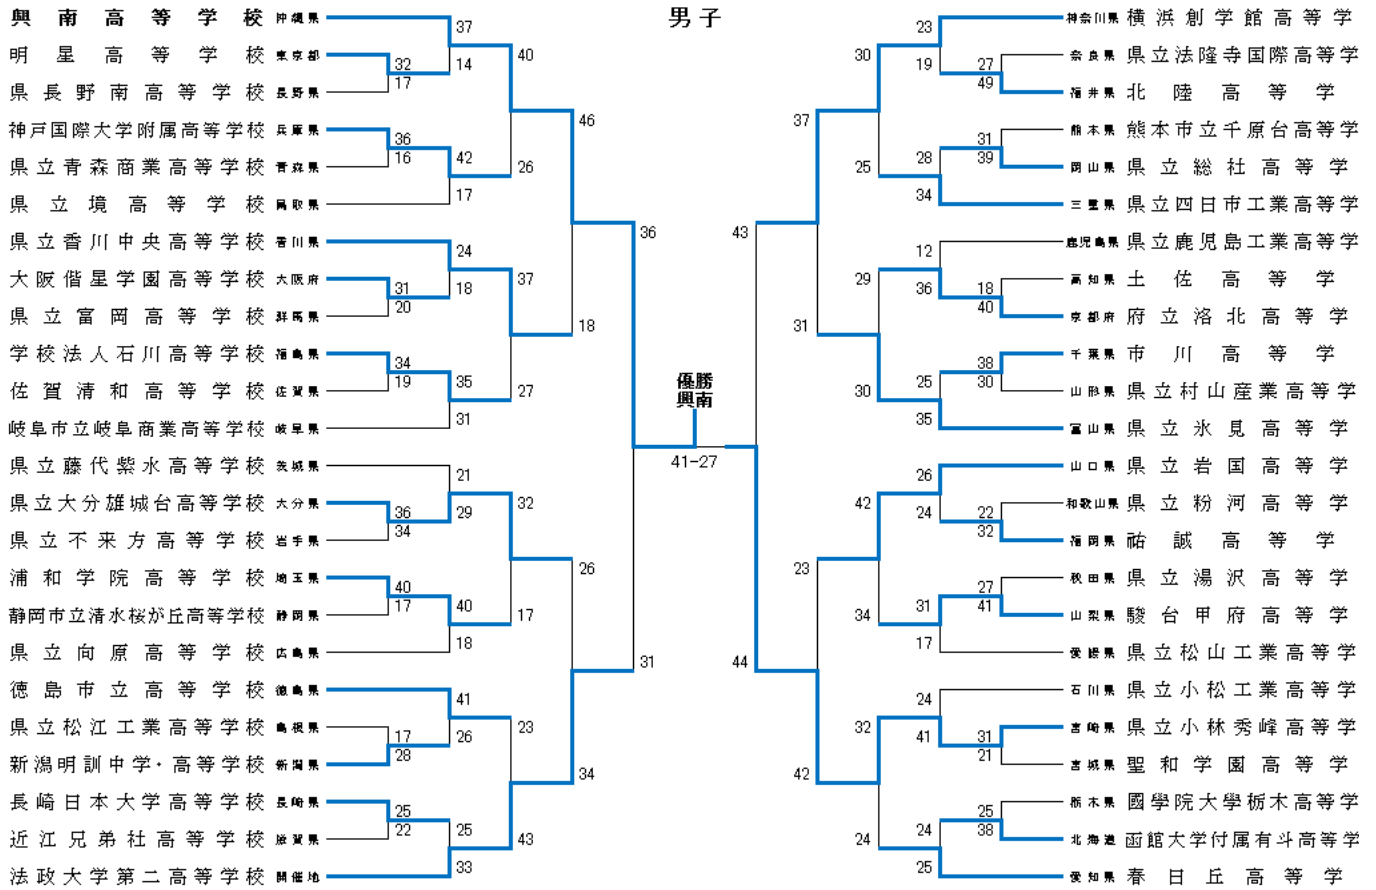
男子

興南高等学校 沖縄県
明星高等学校 東京都
県長野南高等学校 長野県
神戸国際大学附属高等学校 兵庫県
県立青森商業高等学校 青森県
県立境高等学校 鳥取県
県立香川中央高等学校 香川県
大阪偕星学園高等学校 大阪府
県立富岡高等学校 群馬県
学校法人石川高等学校 福島県
佐賀清和高等学校 佐賀県
岐阜市立岐阜商業高等学校 岐阜県
県立藤代紫水高等学校 茨城県
県立大分雄城台高等学校 大分県
県立不来方高等学校 岩手県
浦和学院高等学校 埼玉県
静岡市立清水桜が丘高等学校 静岡県
県立向原高等学校 広島県
徳島市立高等学校 徳島県
県立松江工業高等学校 島根県
新潟明訓中学・高等学校 新潟県
長崎日本大学高等学校 長崎県
近江兄弟社高等学校 滋賀県
法政大学第二高等学校 開催地

37 32 17 14 40 36 16 42 26 17 46 24 31 20 18 37 34 19 35 18 27 31 36 21 36 34 29 32 40 17 40 17 18 26 41 17 28 26 23 25 22 25 43 33 34 31

優勝
興南
41-27

神奈川県 横浜創学館高等学
奈良県 県立法隆寺国際高等学
福井県 北陸高等学
熊本県 熊本市立千原台高等学
岡山県 県立総社高等学
三重県 県立四日市工業高等学
鹿児島県 県立鹿児島工業高等学
高知県 土佐高等学
京都府 府立洛北高等学
千葉県 市川高等学
山形県 県立村山産業高等学
富山県 県立氷見高等学
山口県 県立岩国高等学
和歌山県 県立粉河高等学
福岡県 祐誠高等学
秋田県 県立湯沢高等学
山梨県 駿台甲府高等学
愛媛県 県立松山工業高等学
石川県 県立小松工業高等学
宮崎県 県立小林秀峰高等学
宮城県 聖和学園高等学
栃木県 國學院大學栃木高等学
北海道 函館大学付属有斗高等学
愛知県 春日丘高等学

23 30 19 27 49 37 31 25 28 39 34 43 12 29 36 18 40 31 38 30 30 25 35 26 42 24 22 32 23 27 34 31 41 17 44 24 32 41 31 21 42 25 24 24 38 25